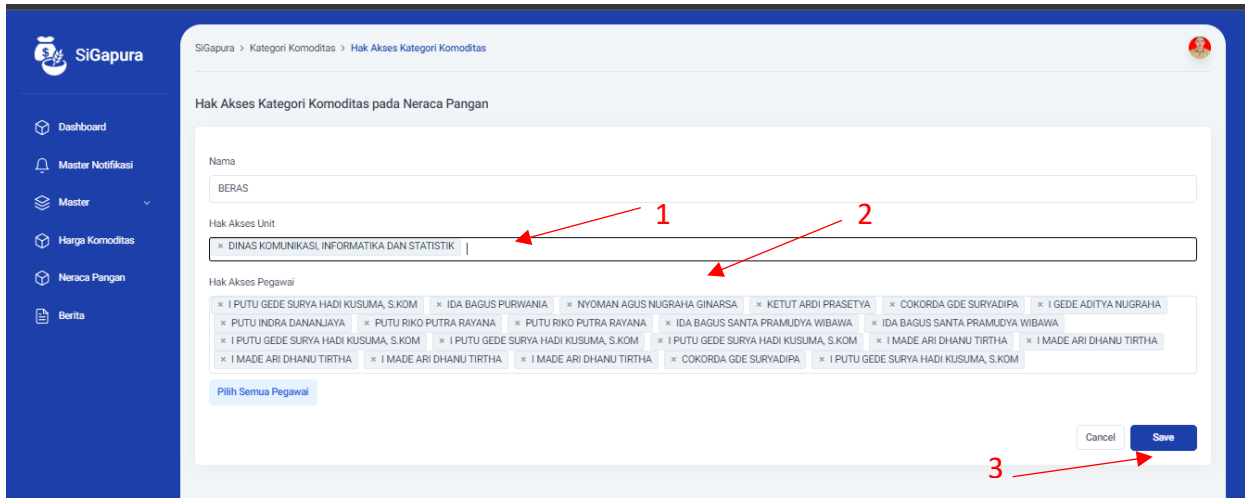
SiGapura

Dashboard

Master Notifikasi

Master

Harga Komoditas

Neraca Pangan

Berita

SiGapura > Kategori Komoditas > Hak Akses Kategori Komoditas

Hak Akses Kategori Komoditas pada Neraca Pangan

Nama

BERAS

Hak Akses Unit

1

2

× DINAS KOMUNIKASI, INFORMATIKA DAN STATISTIK

Hak Akses Pegawai

× I PUTU GEDE SURYA HADI KUSUMA, S.KOM × IDA BAGUS PURWANIA × NYOMAN AGUS NUGRAHA GINARSA × KETUT ARDI PRASETYA × COKORDA GDE SURYADIPA × I GEDE ADITYA NUGRAHA × PUTU INDRA DANANJAYA × PUTU RIKO PUTRA RAYANA × PUTU RIKO PUTRA RAYANA × IDA BAGUS SANTA PRAMUDYA WIBAWA × IDA BAGUS SANTA PRAMUDYA WIBAWA × I PUTU GEDE SURYA HADI KUSUMA, S.KOM × I PUTU GEDE SURYA HADI KUSUMA, S.KOM × I PUTU GEDE SURYA HADI KUSUMA, S.KOM × I MADE ARI DHANU TIRTHA × I MADE ARI DHANU TIRTHA × I MADE ARI DHANU TIRTHA × I MADE ARI DHANU TIRTHA × I MADE ARI DHANU TIRTHA × COKORDA GDE SURYADIPA × I PUTU GEDE SURYA HADI KUSUMA, S.KOM

Pilih Semua Pegawai

Cancel

Save

3